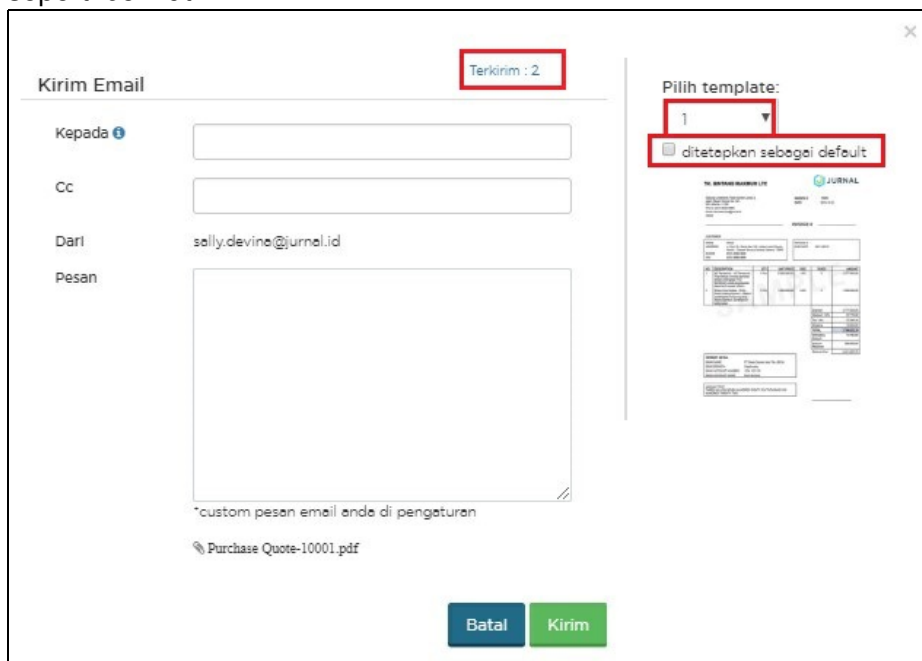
Kirim Email

Terkirim : 2

×

Pilih template:

1

ditetapkan sebagai default

Kepada

Cc

Dari sally.devine@jurnal.id

Pesan

*custom pesan email anda di pengaturan

Purchase Quote-10001.pdf

Batal Kirim

JURNAL